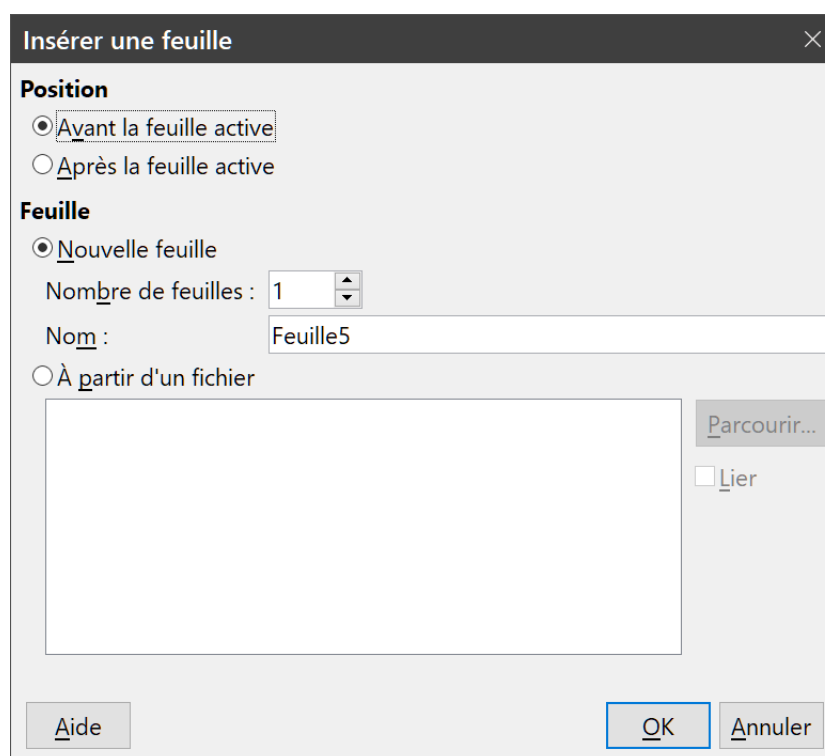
Insérer une feuille

Position

Avant la feuille active

Après la feuille active

Feuille

Nouvelle feuille

Nombre de feuilles : 1

Nom : Feuille5

À partir d'un fichier

Parcourir...

Lier

Aide

OK

Annuler